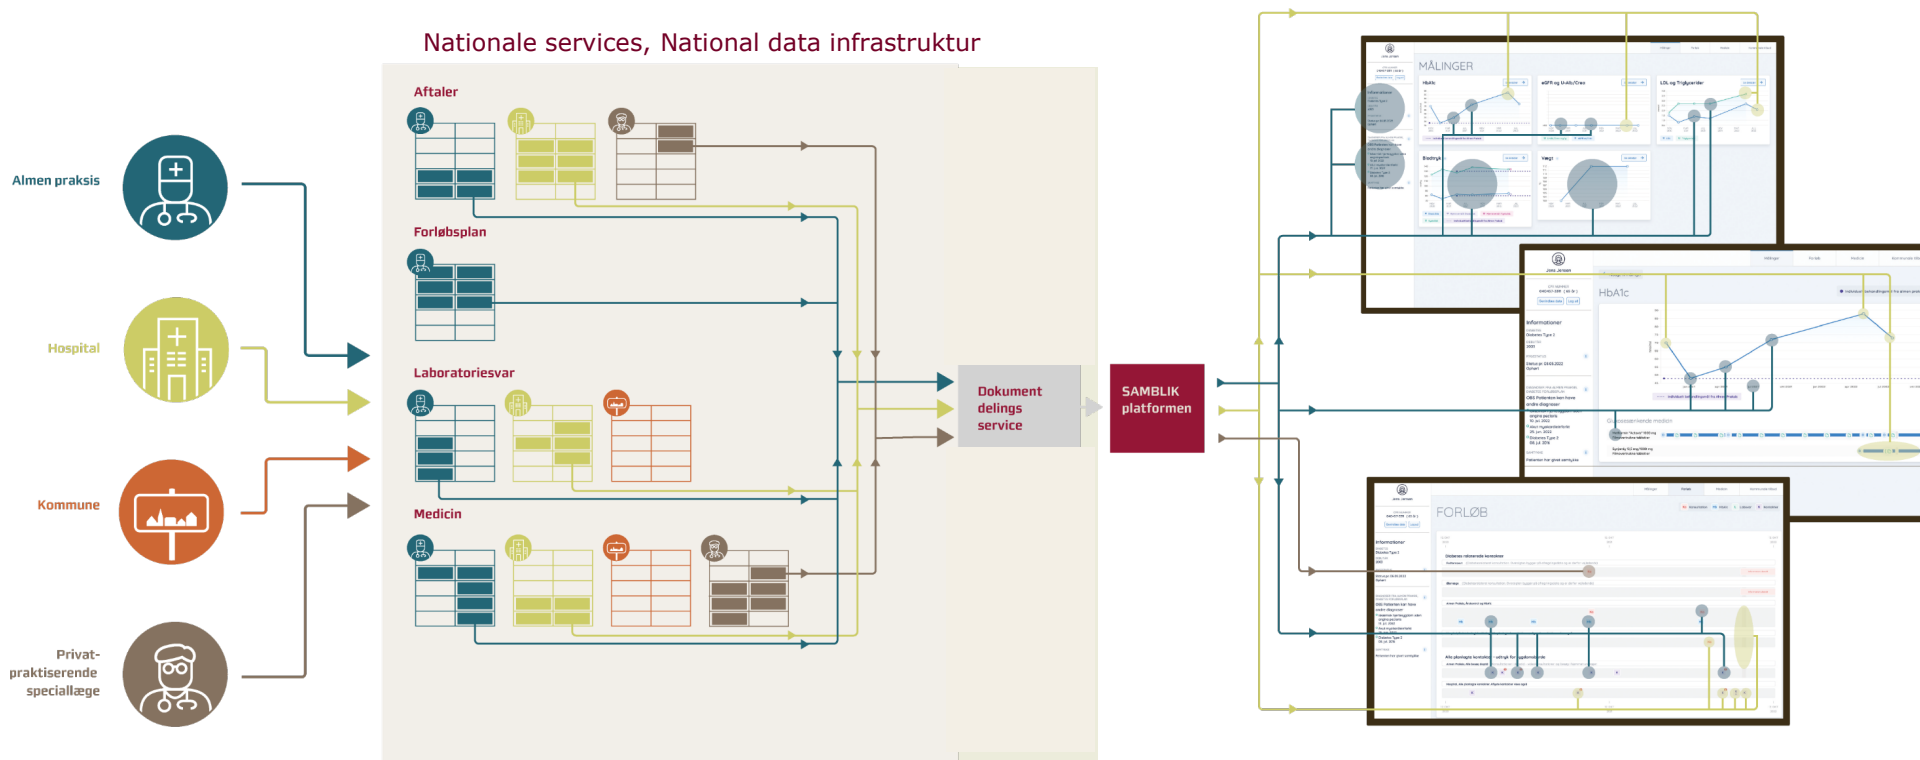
Nationale services, National data infrastruktur

Almen praksis

Hospital

Kommune

Privatpraktiserende speciallæge

Aftaler

Forløbsplan

Laboratoriesvar

Medicin

Dokument delings service

SAMBLIK platformen

MÅLINGER

HbA1c

FORLØB